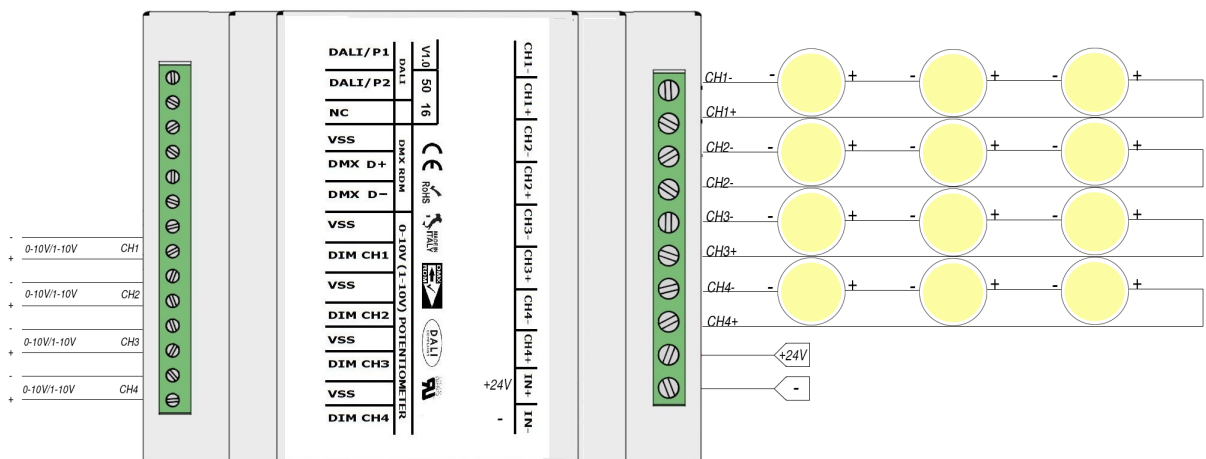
DALI/P1
DALI/P2
NC
DALI
V1.0
50
16
VSS
DMX D+
DMX D-
DMX RDM
CE
RoHS
VSS
DIM CH1
VSS
DIM CH2
VSS
DIM CH3
VSS
DIM CH4
0-10V (1-10V) POTENTIOMETER
MADE IN ITALY
DMX RDM
DALI
CH1-
CH1+
CH2-
CH2+
CH3-
CH3+
CH4-
CH4+
IN+
IN-
+24V
-

-
0-10V/1-10V CH1
+
-
0-10V/1-10V CH2
+
-
0-10V/1-10V CH3
+
-
0-10V/1-10V CH4
+

CH1- - + - + - +
CH1+
CH2- - + - + - +
CH2-
CH3- - + - + - +
CH3+
CH4- - + - + - +
CH4+
+24V
-